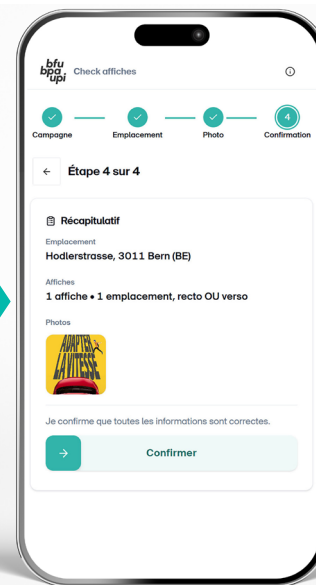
bfu
bpa
upi
Check affiches

4

Campagne
Emplacement
Photo
Confirmation

Étape 4 sur 4

Récapitulatif

Emplacement
Hodlerstrasse, 3011 Bern (BE)

Affiches
1 affiche • 1 emplacement, recto OU verso

Photos
ADAPTER LA VITESSE

Je confirme que toutes les informations sont correctes.

Confirmer